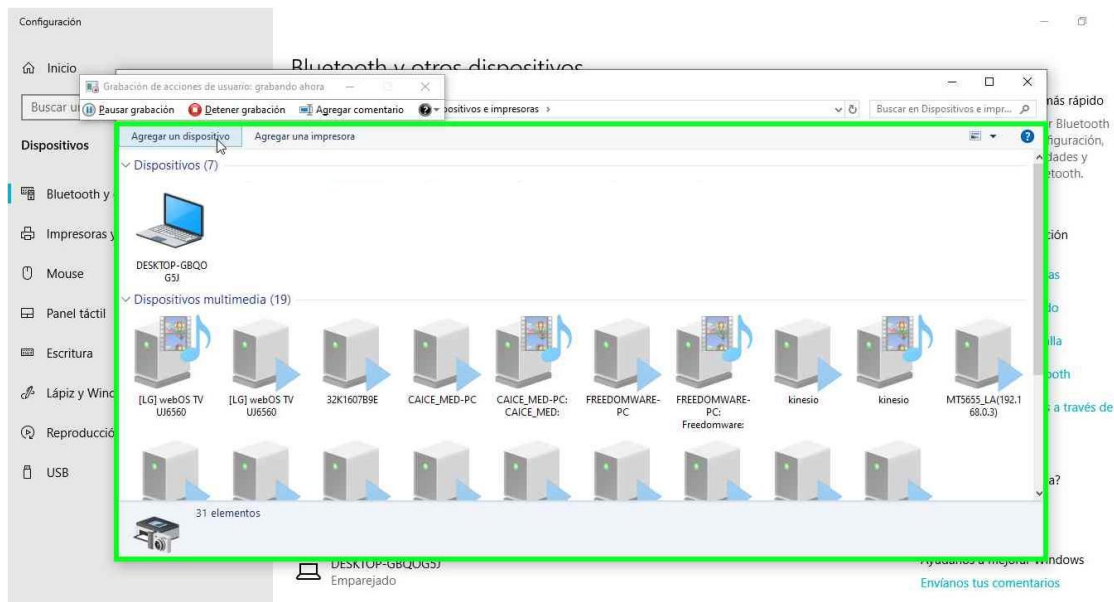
Configuración

Inicio

Buscar u

Dispositivos

Bluetooth y

Impresoras y

Mouse

Panel táctil

Escritura

Lápiz y Wind

Reproducció

USB

Bluetooth y otros dispositivos

Grabación de acciones de usuario: grabando ahora

Pausar grabación  Detener grabación  Agregar comentario

ispositivos e impresoras ›

Buscar en Dispositivos e impr...

Agregar un dispositivo  Agregar una impresora

Dispositivos (7)

DESKTOP-GBQO G5J

Dispositivos multimedia (19)

[LG] webOS TV UJ6560

[LG] webOS TV UJ6560

32K1607B9E

CAICE_MED-PC

CAICE_MED-PC: CAICE_MED:

FREEDOMWARE-PC

FREEDOMWARE-PC: Freedomware:

kinesio

kinesio

MT5655_LA(192.168.0.3)

31 elementos

DESKTOP-GBQOG5J
Emparejado

nás rápido
r Bluetooth
figuración,
dades y
etooth.

ción

as

do

lla

ooth

a través de

a?

Ayúdanos a mejorar Windows

Envíanos tus comentarios